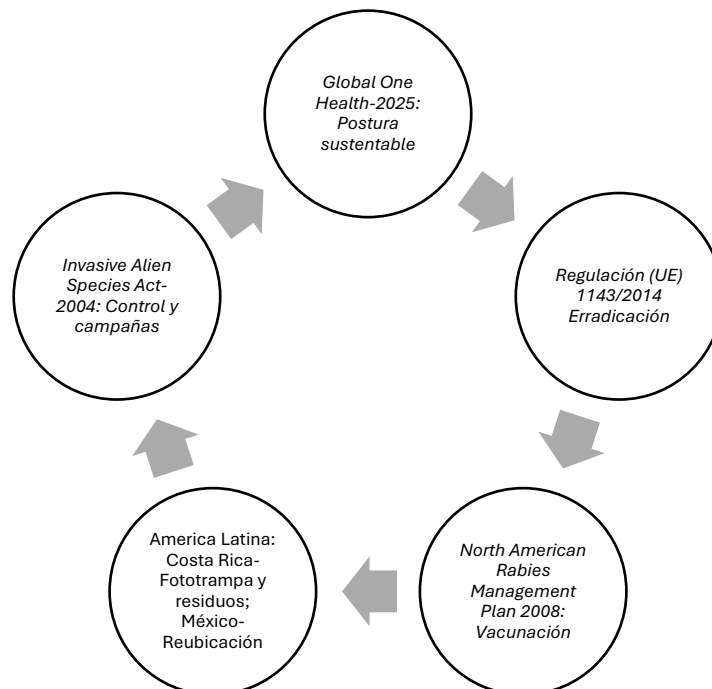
Global One Health-2025: Postura sustentable

Regulación (UE) 1143/2014 Erradicación

North American Rabies Management Plan 2008: Vacunación

America Latina: Costa Rica-Fototrampa y residuos; México-Reubicación

Invasive Alien Species Act-2004: Control y campañas